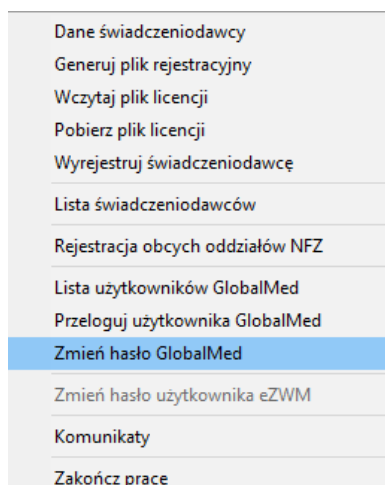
Dane świadczeniodawcy
Generuj plik rejestracyjny
Wczytaj plik licencji
Pobierz plik licencji
Wyrejestruj świadczeniodawcę

Lista świadczeniodawców

Rejestracja obcych oddziałów NFZ

Lista użytkowników GlobalMed
Przeloguj użytkownika GlobalMed
Zmień hasło GlobalMed

Zmień hasło użytkownika eZWM

Komunikaty

Zakończ prace